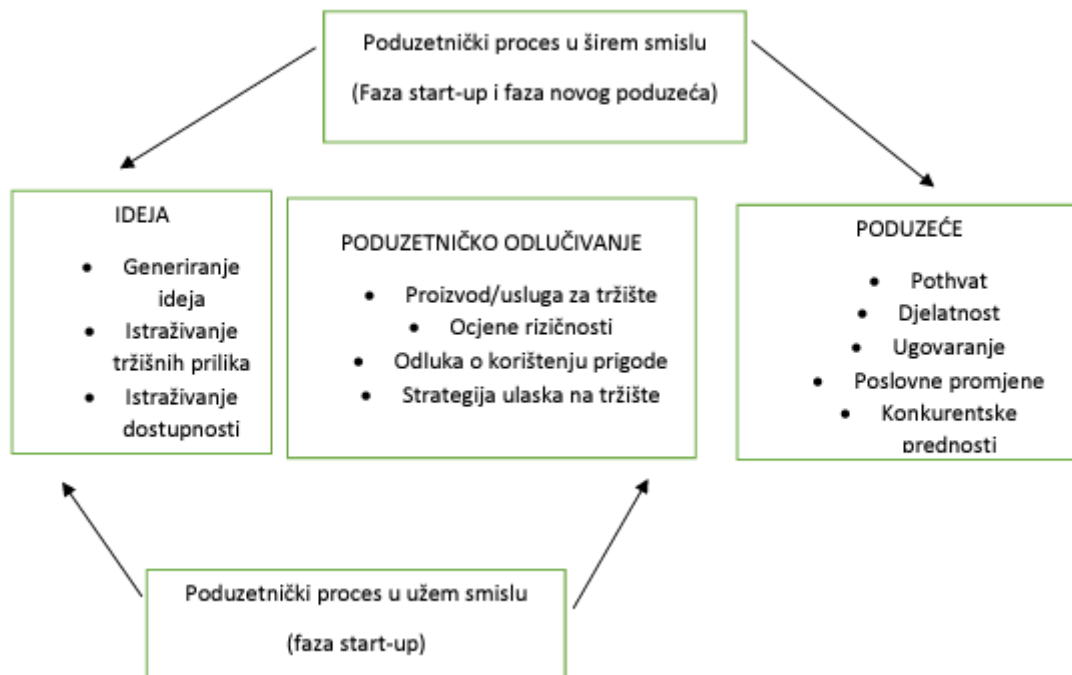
Poduzetnički proces u širem smislu

(Faza start-up i faza novog poduzeća)

IDEJA

- Generiranje ideja
- Istraživanje tržišnih prilika
- Istraživanje dostupnosti

PODUZETNIČKO ODLUČIVANJE

- Proizvod/usluga za tržište
- Ocjene rizičnosti
- Odluka o korištenju prigode
- Strategija ulaska na tržište

PODUZEĆE

- Pothvat
- Djelatnost
- Ugovaranje
- Poslovne promjene
- Konkurentske prednosti

Poduzetnički proces u užem smislu

(faza start-up)